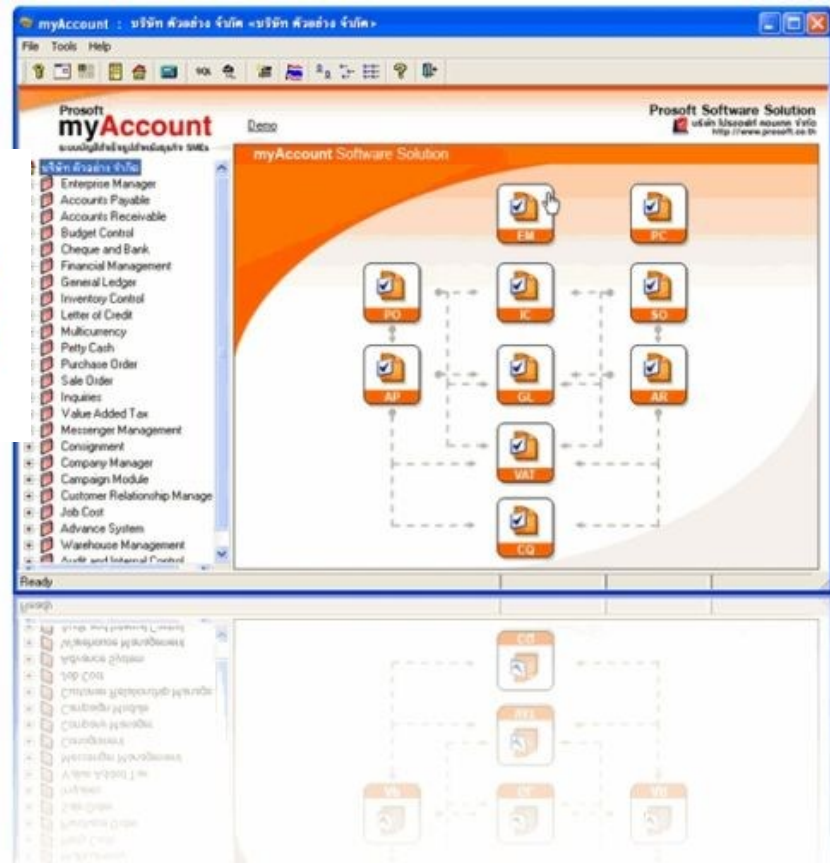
myAccount : บริษัท ตัวอย่าง จำกัด «บริษัท ตัวอย่าง จำกัด»

File Tools Help

Prosoft
myAccount
ระบบบัญชีสำเร็จรูปสำหรับธุรกิจ SMEs

Demo

Prosoft Software Solution
บริษัท โปรซอฟท์ คอมเทค จำกัด
http://www.prosoft.co.th

myAccount Software Solution

บริษัท ตัวอย่าง จำกัด
Enterprise Manager
Accounts Payable
Accounts Receivable
Budget Control
Cheque and Bank
Financial Management
General Ledger
Inventory Control
Letter of Credit
Multicurency
Petty Cash
Purchase Order
Sale Order
Inquiries
Value Added Tax
Messenger Management
Consignment
Company Manager
Campaign Module
Customer Relationship Manage
Job Cost
Advance System
Warehouse Management
Audit and Internal Control

EM
PC
PO
IC
SO
AP
GL
AR
VAT
CQ

Ready